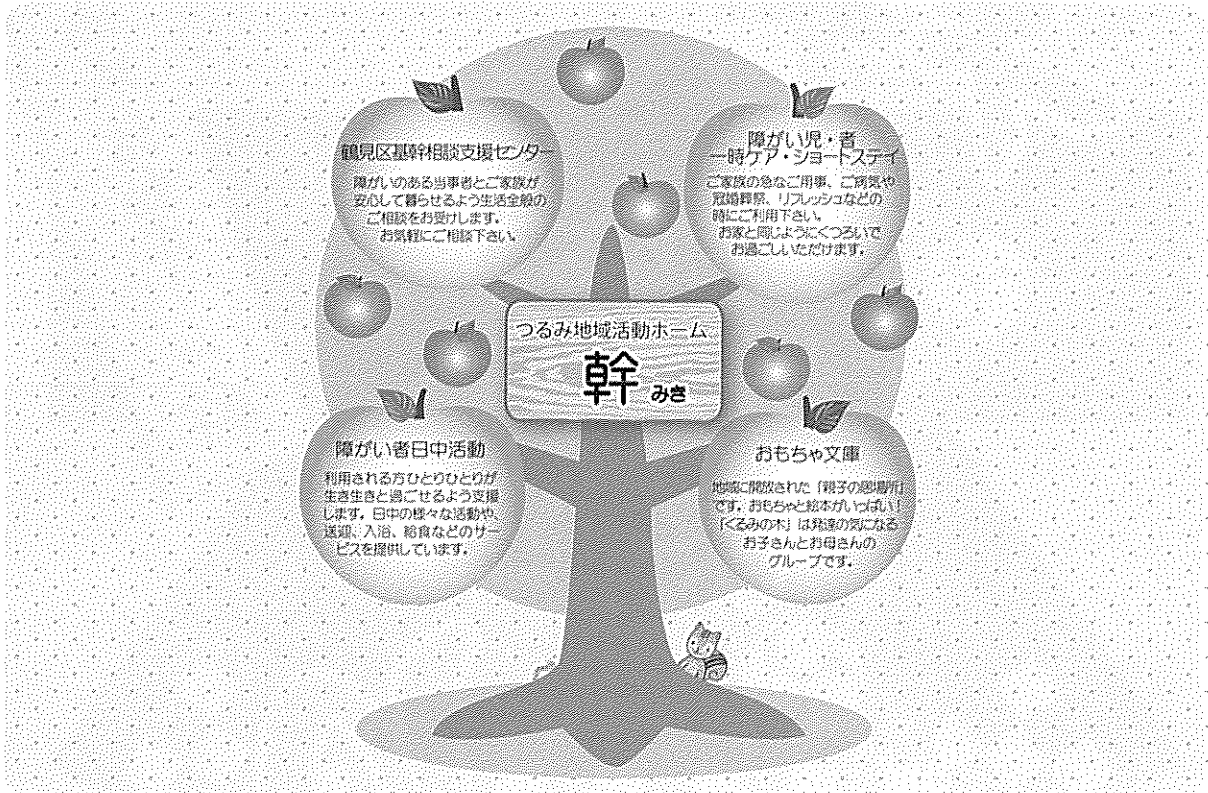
鶴見区基幹相談支援センター

障がいのある当事者とご家族が安心して暮らせるよう生活全般のご相談をお受けします。お気軽にご相談下さい。

障がい児・者一時ケア・ショートステイ

ご家族の急なご用事、ご病気や冠婚葬祭、リフレッシュなどの時にご利用下さい。お家と同じようにくつろいでお過ごしいただけます。

つるみ地域活動ホーム

幹 みき

障がい者日中活動

利用される方ひとりひとりが生き生きと過ごせるよう支援します。日中の様々な活動や、送迎、入浴、給食などのサービスを提供しています。

おもちゃ文庫

地域に開放された「親子の居場所」です。おもちゃと絵本がいっぱい！「くるみの木」は発達の気になるお子さんとお母さんのグループです。